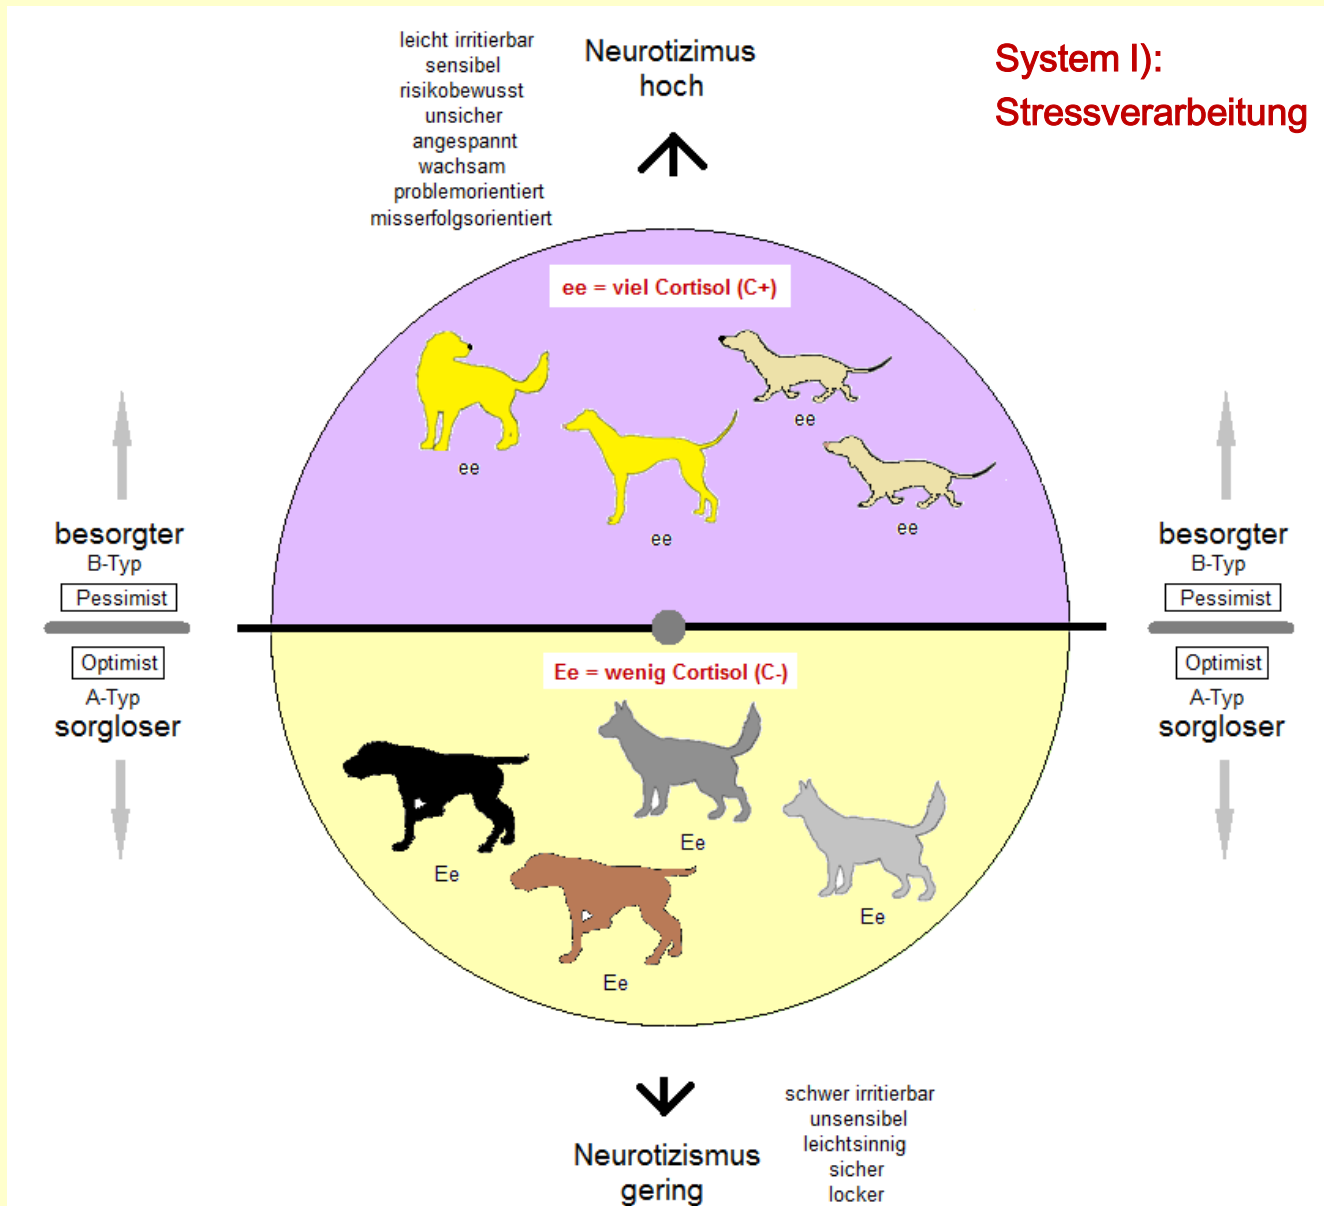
leicht irritierbar
sensibel
risikobewusst
unsicher
angespannt
wachsam
problemorientiert
misserfolgsorientiert

Neurotizimus
hoch

System I):
Stressverarbeitung

ee = viel Cortisol (C+)

ee

ee

ee

ee

besorgter
B-Typ
Pessimist

Optimist
A-Typ
sorgloser

besorgter
B-Typ
Pessimist

Optimist
A-Typ
sorgloser

Ee = wenig Cortisol (C-)

Ee

Ee

Ee

Ee

Neurotizismus
gering

schwer irritierbar
unsensibel
leichtsinnig
sicher
locker